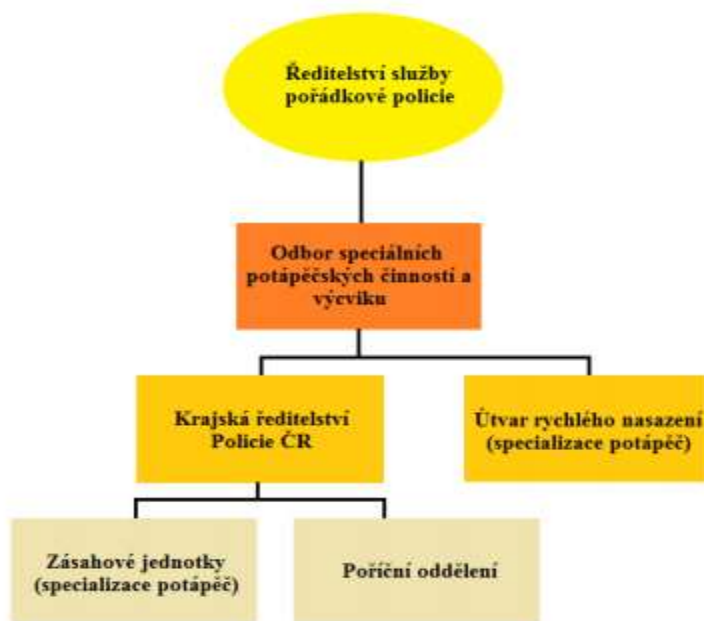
Ředitelství služby pořádkové policie

Odbor speciálních potápěčských činností a výcviku

Krajská ředitelství Policie ČR

Útvar rychlého nasazení (specializace potápěč)

Zásahové jednotky (specializace potápěč)

Poříční oddělení